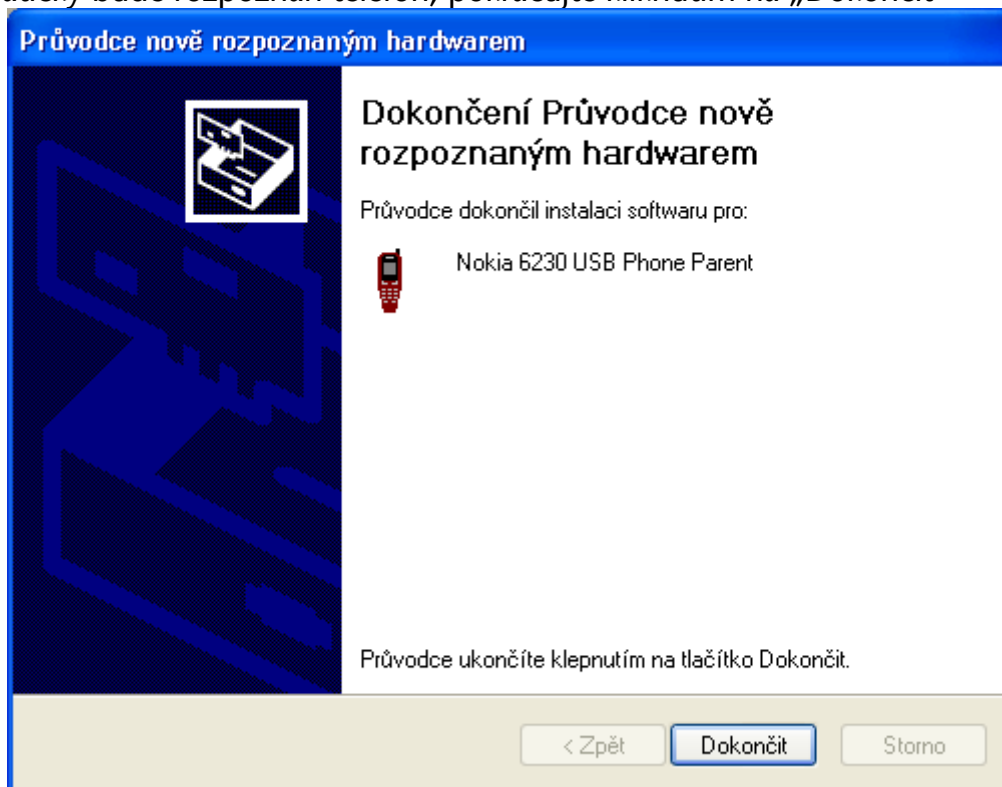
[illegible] bude rozpoznán telefon, pokračujte kliknutím na „Dokončit“

Průvodce nově rozpoznaným hardwarem

Dokončení Průvodce nově rozpoznaným hardwarem

Průvodce dokončil instalaci softwaru pro:

Nokia 6230 USB Phone Parent

Průvodce ukončíte klepnutím na tlačítko Dokončit.

< Zpět

Dokončit

Storno